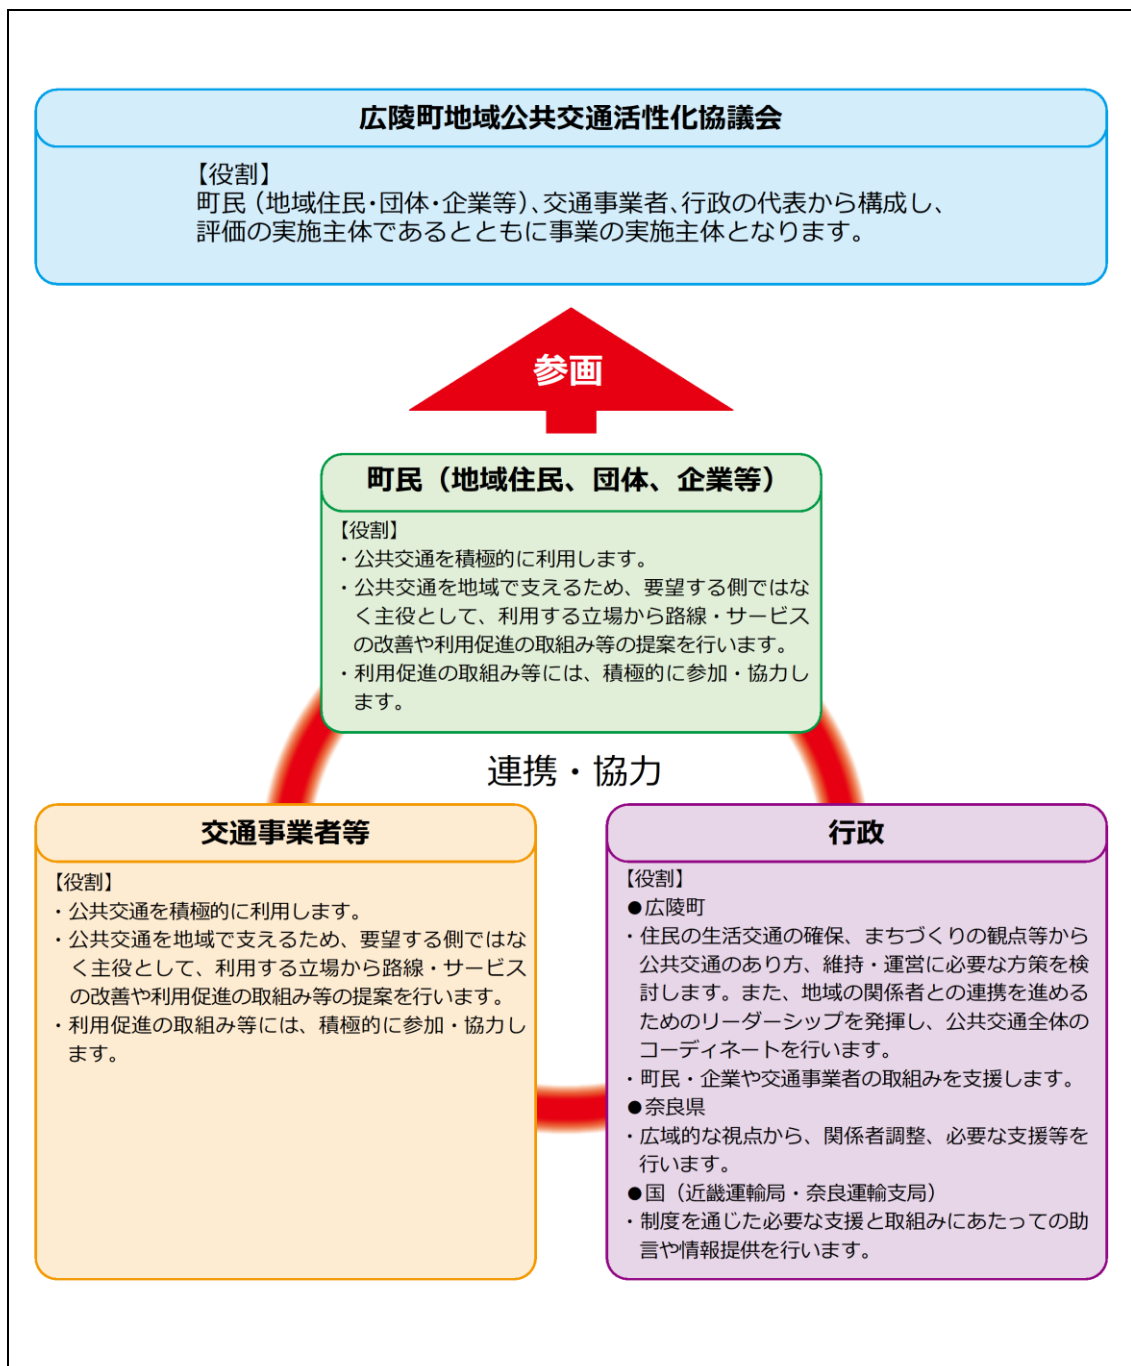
広陵町地域公共交通活性化協議会

【役割】
町民（地域住民・団体・企業等）、交通事業者、行政の代表から構成し、評価の実施主体であるとともに事業の実施主体となります。

参画

町民（地域住民、団体、企業等）

【役割】
・公共交通を積極的に利用します。
・公共交通を地域で支えるため、要望する側ではなく主役として、利用する立場から路線・サービスの改善や利用促進の取組み等の提案を行います。
・利用促進の取組み等には、積極的に参加・協力します。

連携・協力

交通事業者等

【役割】
・公共交通を積極的に利用します。
・公共交通を地域で支えるため、要望する側ではなく主役として、利用する立場から路線・サービスの改善や利用促進の取組み等の提案を行います。
・利用促進の取組み等には、積極的に参加・協力します。

行政

【役割】
●広陵町
・住民の生活交通の確保、まちづくりの観点等から公共交通のあり方、維持・運営に必要な方策を検討します。また、地域の関係者との連携を進めるためのリーダーシップを発揮し、公共交通全体のコーディネートを行います。
・町民・企業や交通事業者の取組みを支援します。
●奈良県
・広域的な視点から、関係者調整、必要な支援等を行います。
●国（近畿運輸局・奈良運輸支局）
・制度を通じた必要な支援と取組みにあたっての助言や情報提供を行います。